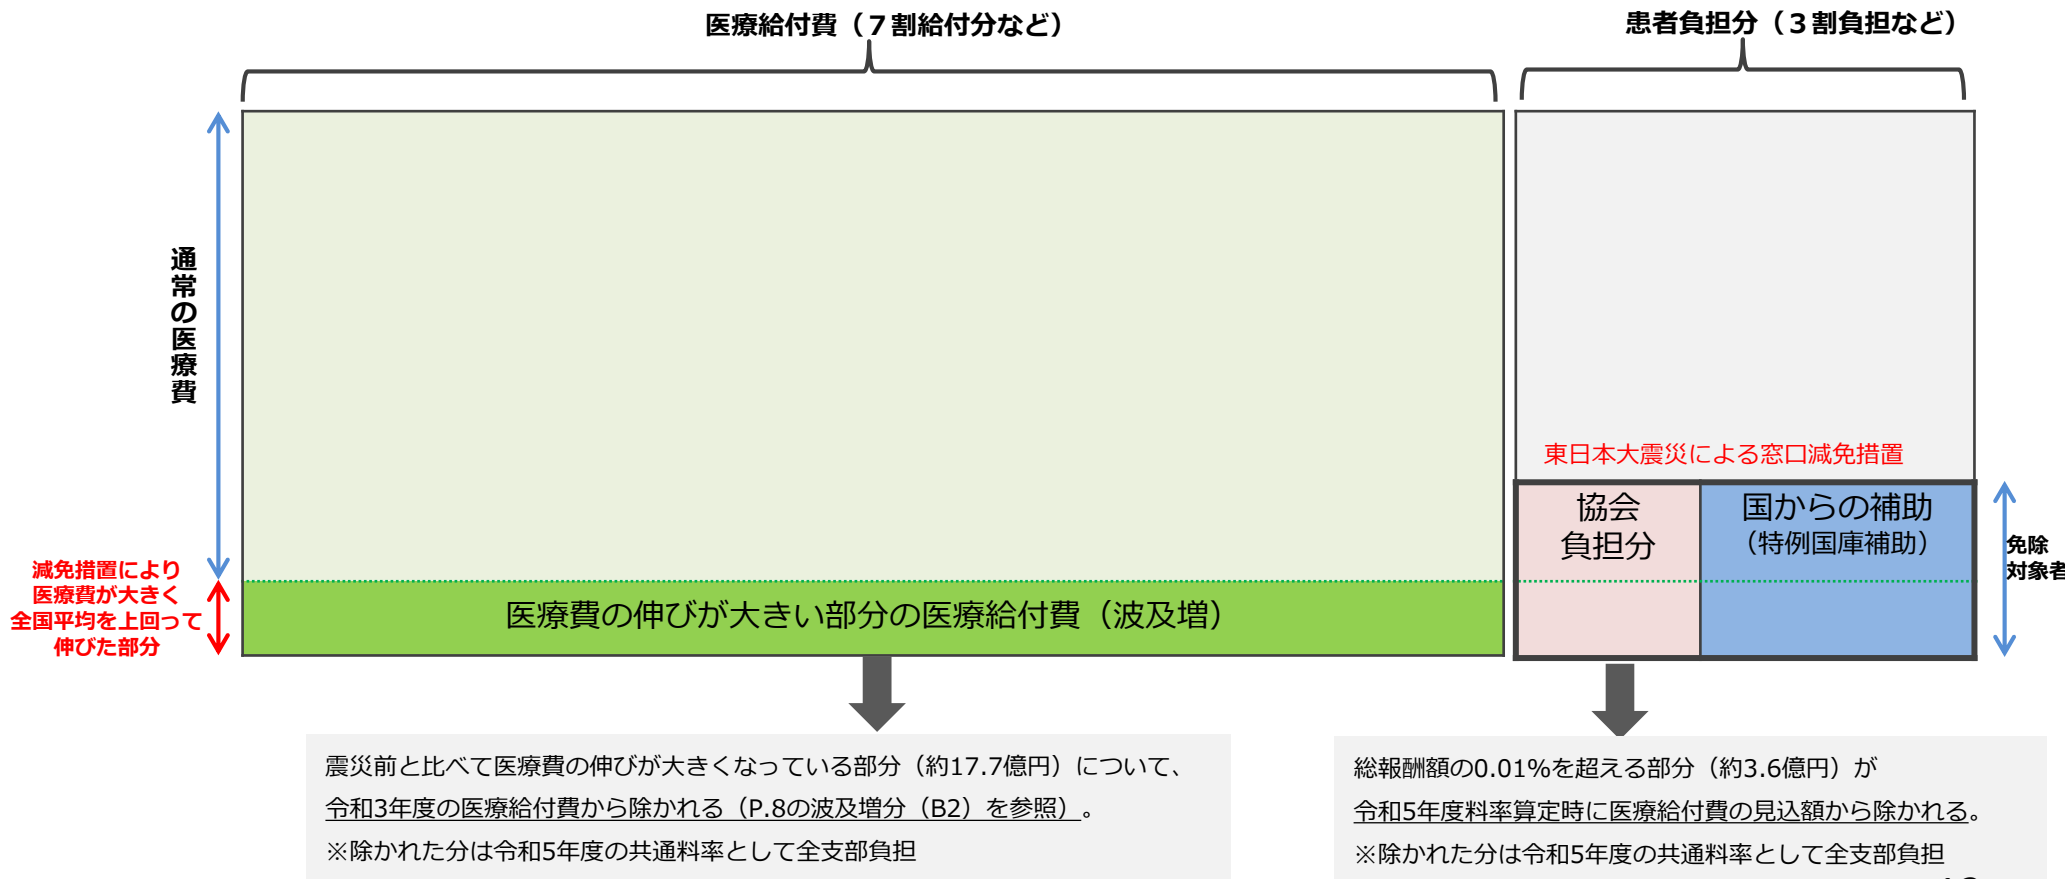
医療給付費（７割給付分など）

患者負担分（３割負担など）

通常の医療費

東日本大震災による窓口減免措置

協会負担分

国からの補助（特例国庫補助）

免除対象者

減免措置により医療費が大きく全国平均を上回って伸びた部分

医療費の伸びが大きい部分の医療給付費（波及増）

震災前と比べて医療費の伸びが大きくなっている部分（約17.7億円）について、令和3年度の医療給付費から除かれる（P.8の波及増分（B2）を参照）。
※除かれた分は令和5年度の共通料率として全支部負担

総報酬額の0.01%を超える部分（約3.6億円）が令和5年度料率算定時に医療給付費の見込額から除かれる。
※除かれた分は令和5年度の共通料率として全支部負担